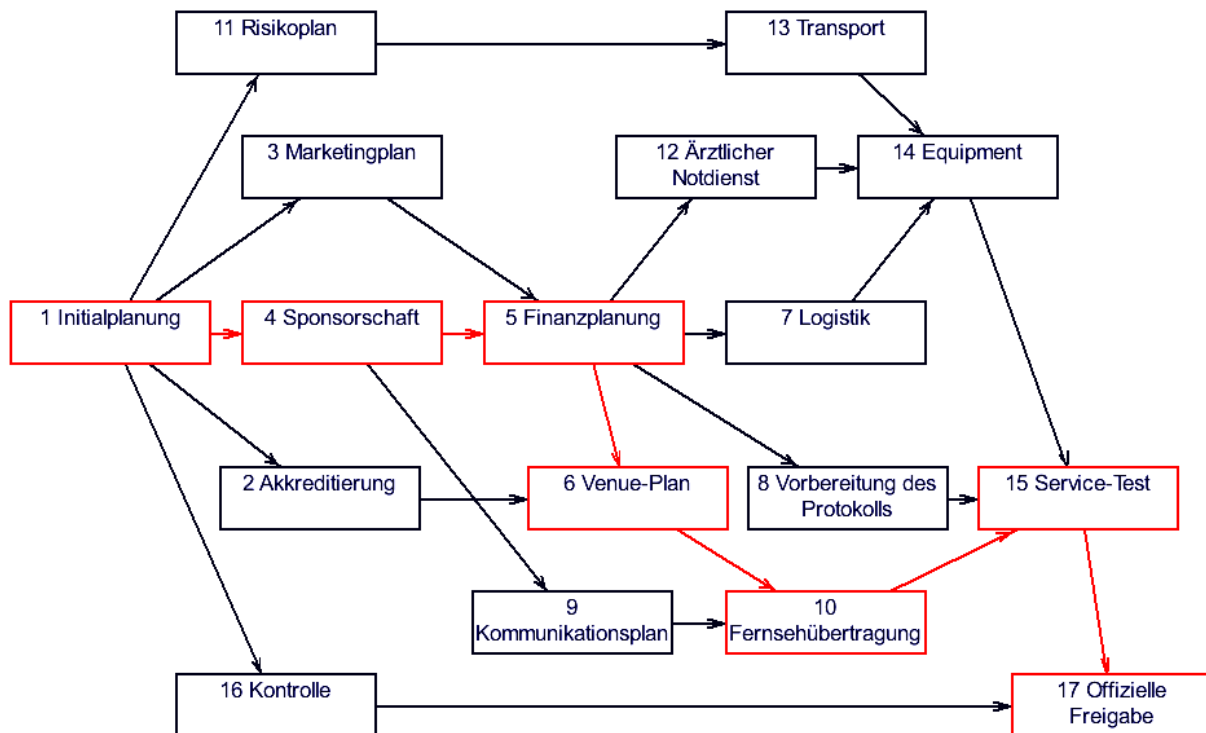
11 Risikoplan

13 Transport

3 Marketingplan

12 Ärztlicher Notdienst

14 Equipment

1 Initialplanung

4 Sponsorschaft

5 Finanzplanung

7 Logistik

2 Akkreditierung

6 Venue-Plan

8 Vorbereitung des Protokolls

15 Service-Test

9 Kommunikationsplan

10 Fernsehübertragung

16 Kontrolle

17 Offizielle Freigabe